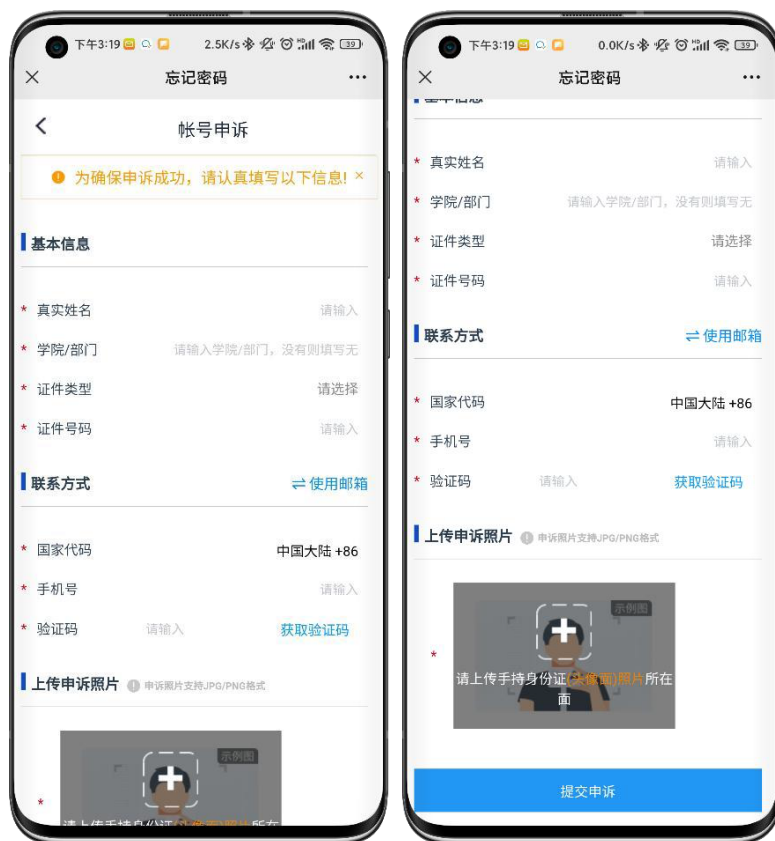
下午3:19 2.5K/s 39

×
忘记密码
···

<
帐号申诉

为确保申诉成功，请认真填写以下信息! ×

基本信息

* 真实姓名 请输入
* 学院/部门 请输入学院/部门，没有则填写无
* 证件类型 请选择
* 证件号码 请输入

联系方式 ⇄ 使用邮箱

* 国家代码 中国大陆 +86
* 手机号 请输入
* 验证码 请输入 获取验证码

上传申诉照片 申诉照片支持JPG/PNG格式

示例图
* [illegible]

下午3:19 0.0K/s 39

×
忘记密码
···

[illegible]

* 真实姓名 请输入
* 学院/部门 请输入学院/部门，没有则填写无
* 证件类型 请选择
* 证件号码 请输入

联系方式 ⇄ 使用邮箱

* 国家代码 中国大陆 +86
* 手机号 请输入
* 验证码 请输入 获取验证码

上传申诉照片 申诉照片支持JPG/PNG格式

示例图
* 请上传手持身份证(头像面)照片所在面

提交申诉